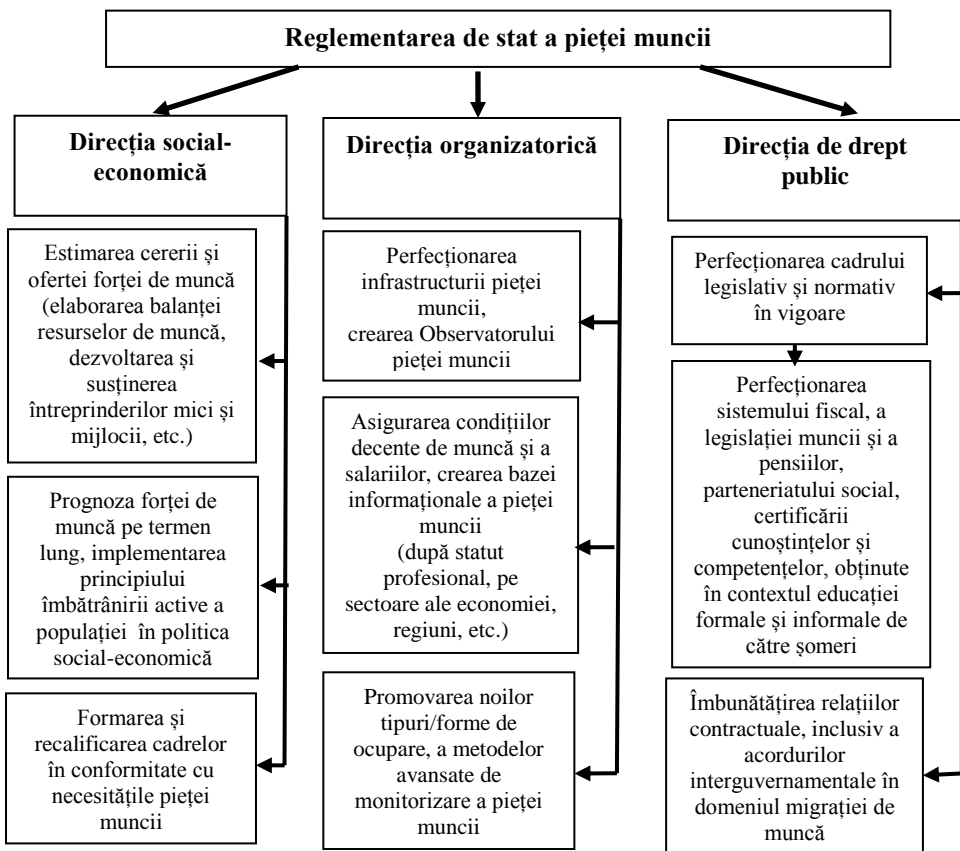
Reglementarea de stat a pieței muncii

Direcția social-economică

Estimarea cererii și ofertei forței de muncă (elaborarea balanței resurselor de muncă, dezvoltarea și susținerea întreprinderilor mici și mijlocii, etc.)

Prognoza forței de muncă pe termen lung, implementarea principiului îmbătrânirii active a populației în politica social-economică

Formarea și recalificarea cadrelor în conformitate cu necesitățile pieței muncii

Direcția organizatorică

Perfecționarea infrastructurii pieței muncii, crearea Observatorului pieței muncii

Asigurarea condițiilor decente de muncă și a salariilor, crearea bazei informaționale a pieței muncii (după statut profesional, pe sectoare ale economiei, regiuni, etc.)

Promovarea noilor tipuri/forme de ocupare, a metodelor avansate de monitorizare a pieței muncii

Direcția de drept public

Perfecționarea cadrului legislativ și normativ în vigoare

Perfecționarea sistemului fiscal, a legislației muncii și a pensiilor, parteneriatului social, certificării cunoștințelor și competențelor, obținute în contextul educației formale și informale de către șomeri

Îmbunătățirea relațiilor contractuale, inclusiv a acordurilor interguvernamentale în domeniul migrației de muncă